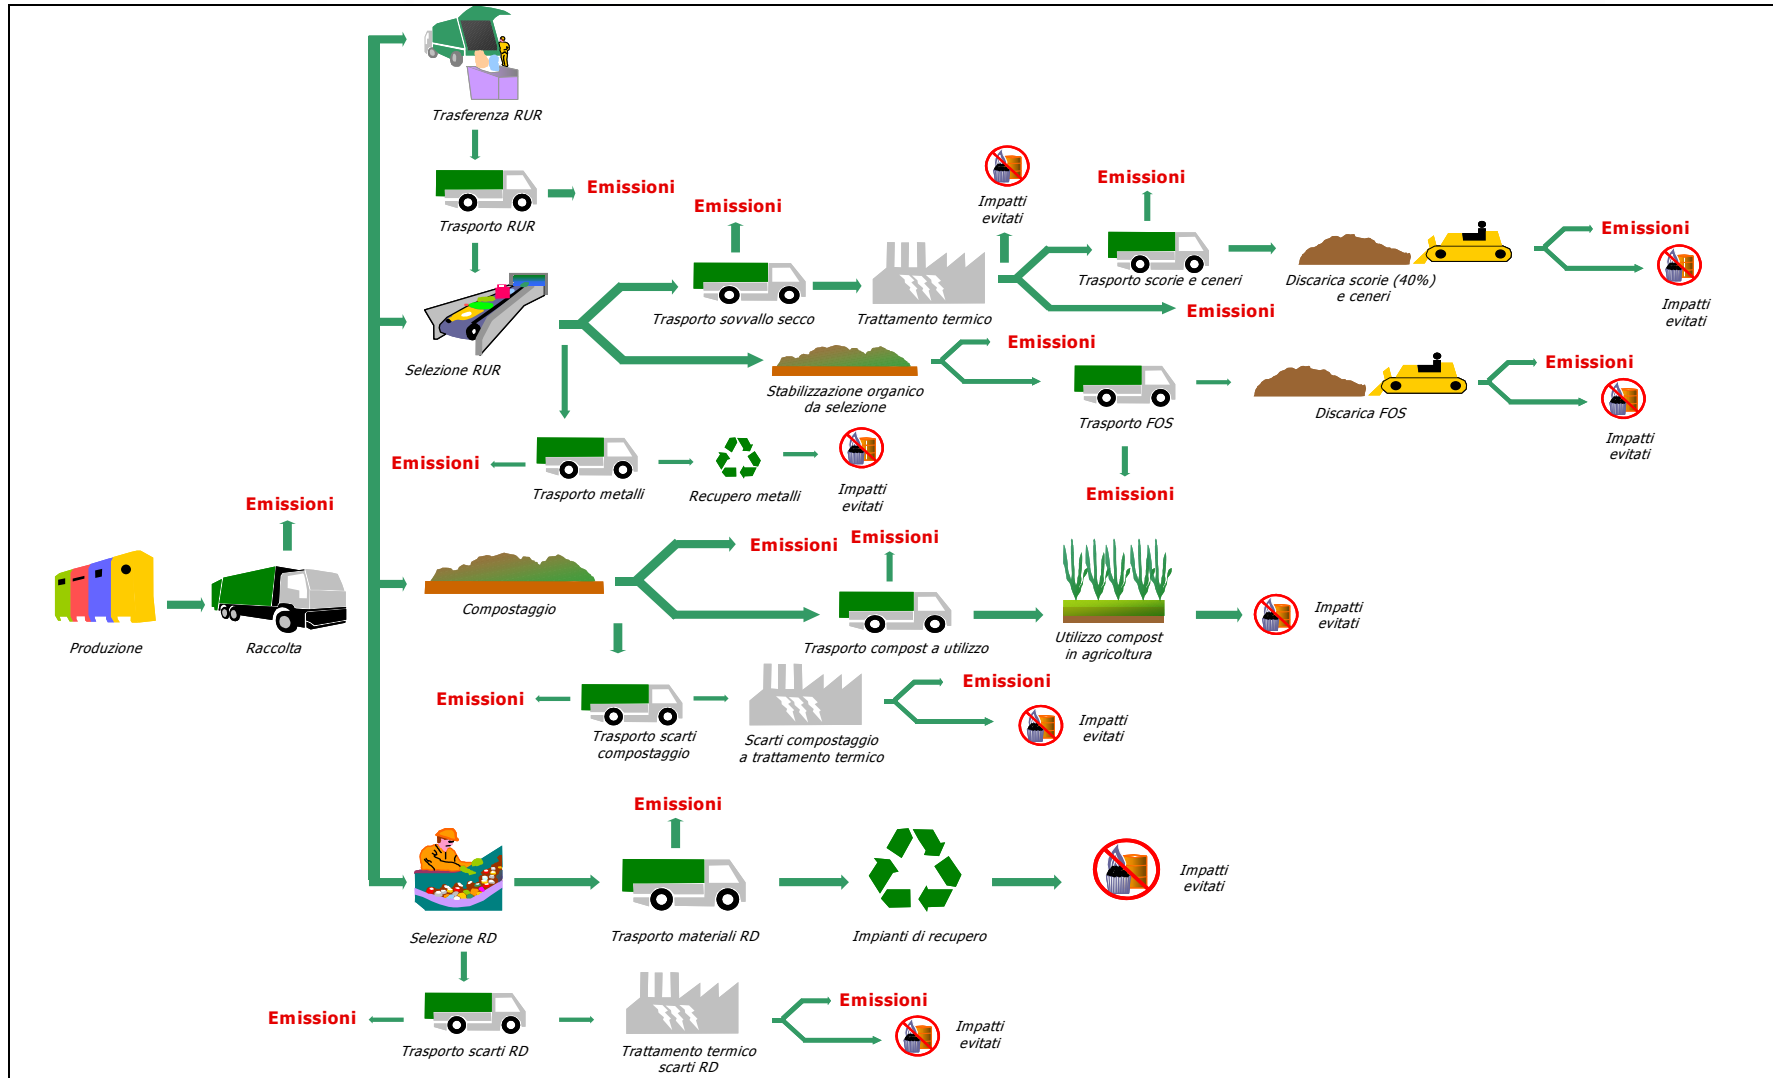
Trasferenza RUR

Trasporto RUR

Emissioni

Selezione RUR

Emissioni

Trasporto sovvallo secco

Trattamento termico

Impatti evitati

Emissioni

Trasporto scorie e ceneri

Emissioni

Discarica scorie (40%) e ceneri

Emissioni

Impatti evitati

Stabilizzazione organico da selezione

Emissioni

Trasporto FOS

Discarica FOS

Emissioni

Impatti evitati

Emissioni

Emissioni

Trasporto metalli

Recupero metalli

Impatti evitati

Emissioni

Produzione

Raccolta

Compostaggio

Emissioni

Emissioni

Trasporto compost a utilizzo

Utilizzo compost in agricoltura

Impatti evitati

Emissioni

Trasporto scarti compostaggio

Scarti compostaggio a trattamento termico

Emissioni

Impatti evitati

Emissioni

Selezione RD

Trasporto materiali RD

Impianti di recupero

Impatti evitati

Emissioni

Trasporto scarti RD

Trattamento termico scarti RD

Emissioni

Impatti evitati